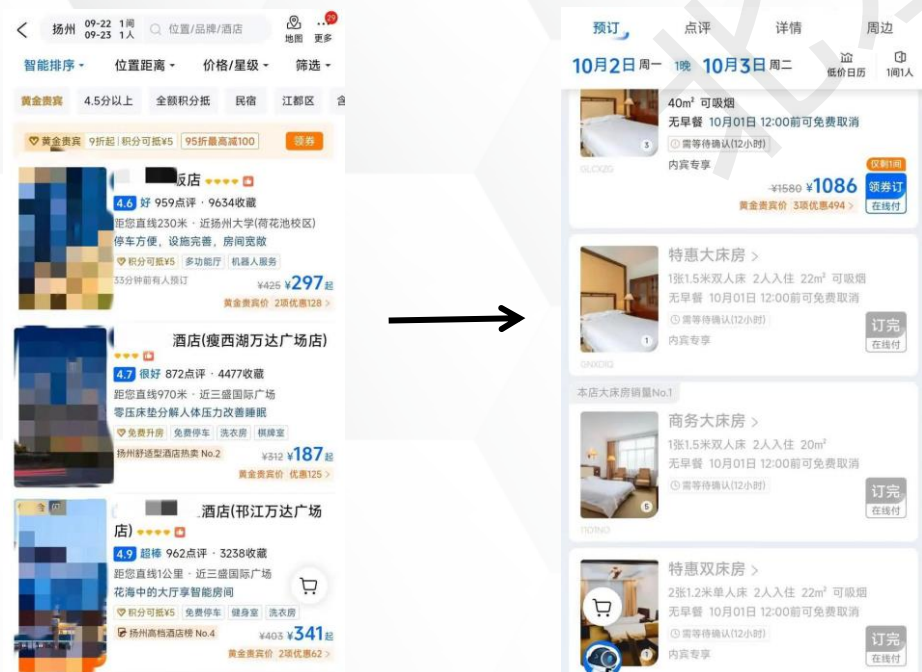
扬州 09-22 09-23 1间 1人 位置/品牌/酒店 地图 更多 29

智能排序 位置距离 价格/星级 筛选

黄金贵宾 4.5分以上 全额积分抵 民宿 江都区 含

黄金贵宾 9折起 积分可抵¥5 95折最高减100 领券

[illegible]级店

4.6 好 959点评 · 9634收藏

距您直线230米 · 近扬州大学(荷花池校区)

停车方便，设施完善，房间宽敞

积分可抵¥5 多功能厅 机器人服务

33分钟前有人预订

¥425 ¥297起

黄金贵宾价 2项优惠128

酒店(瘦西湖万达广场店)

4.7 很好 872点评 · 4477收藏

距您直线970米 · 近三盛国际广场

零压床垫分解人体压力改善睡眠

免费升房 免费停车 洗衣房 棋牌室

扬州舒适型酒店热卖 No.2

¥312 ¥187起

黄金贵宾价 2项优惠125

酒店(邗江万达广场店)

4.9 超棒 962点评 · 3238收藏

距您直线1公里 · 近三盛国际广场

花海中的大厅享智能房间

积分可抵¥5 免费停车 健身室 洗衣房

扬州高档酒店榜 No.4

¥403 ¥341起

黄金贵宾价 2项优惠62

预订 点评 详情 周边

10月2日 周一 1晚 10月3日 周二 低价日历 1间1人

40m² 可吸烟

无早餐 10月01日 12:00前可免费取消

需等待确认(12小时)

内宾专享

仅剩1间

¥1580 ¥1086 领券订 在线付

黄金贵宾价 3项优惠494

特惠大床房

1张1.5米双人床 2人入住 22m² 可吸烟

无早餐 10月01日 12:00前可免费取消

需等待确认(12小时)

内宾专享

订完 在线付

本店大床房销量No.1

商务大床房

1张1.5米双人床 2人入住 20m²

无早餐 10月01日 12:00前可免费取消

需等待确认(12小时)

订完 在线付

特惠双床房

2张1.2米单人床 2人入住 22m² 可吸烟

无早餐 10月01日 12:00前可免费取消

需等待确认(12小时)

内宾专享

订完 在线付